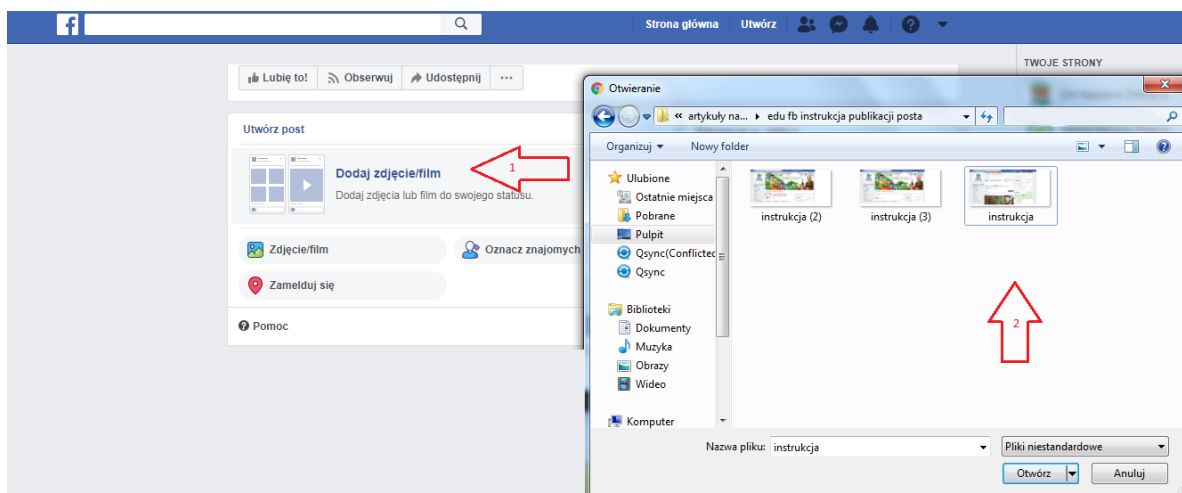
Strona główna Utwórz

TWOJE STRONY

Lubię to! Obserwuj Udostępnij ...

Utwórz post

Dodaj zdjęcie/film
Dodaj zdjęcia lub film do swojego statusu.

1

Zdjęcie/film
Oznacz znajomych
Zamelduj się

Pomoc

Otwieranie

« artykuły na... ▸ edu fb instrukcja publikacji posta

Organizuj ▾ Nowy folder

Ulubione
Ostatnie miejsca
Pobrane
Pulpit
Qsync(Conflicted
Qsync

Biblioteki
Dokumenty
Muzyka
Obrazy
Wideo

Komputer

instrukcja (2)
instrukcja (3)
instrukcja

2

Nazwa pliku: instrukcja
Pliki niestandardowe
Otwórz
Anuluj